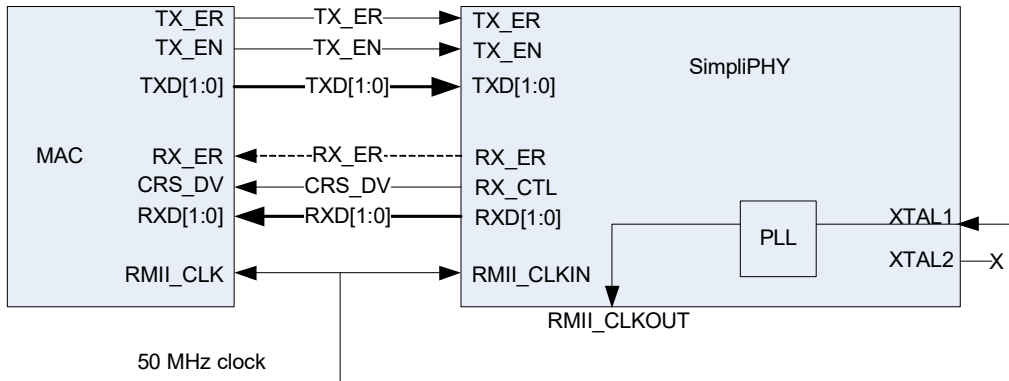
TX_ER
TX_EN
TXD[1:0]
MAC
RX_ER
CRS_DV
RXD[1:0]
RMII_CLK

TX_ER
TX_EN
TXD[1:0]
RX_ER
CRS_DV
RXD[1:0]

TX_ER
TX_EN
TXD[1:0]
SimpliPHY
RX_ER
RX_CTL
RXD[1:0]
RMII_CLKIN
PLL
XTAL1
XTAL2
X
RMII_CLKOUT

50 MHz clock